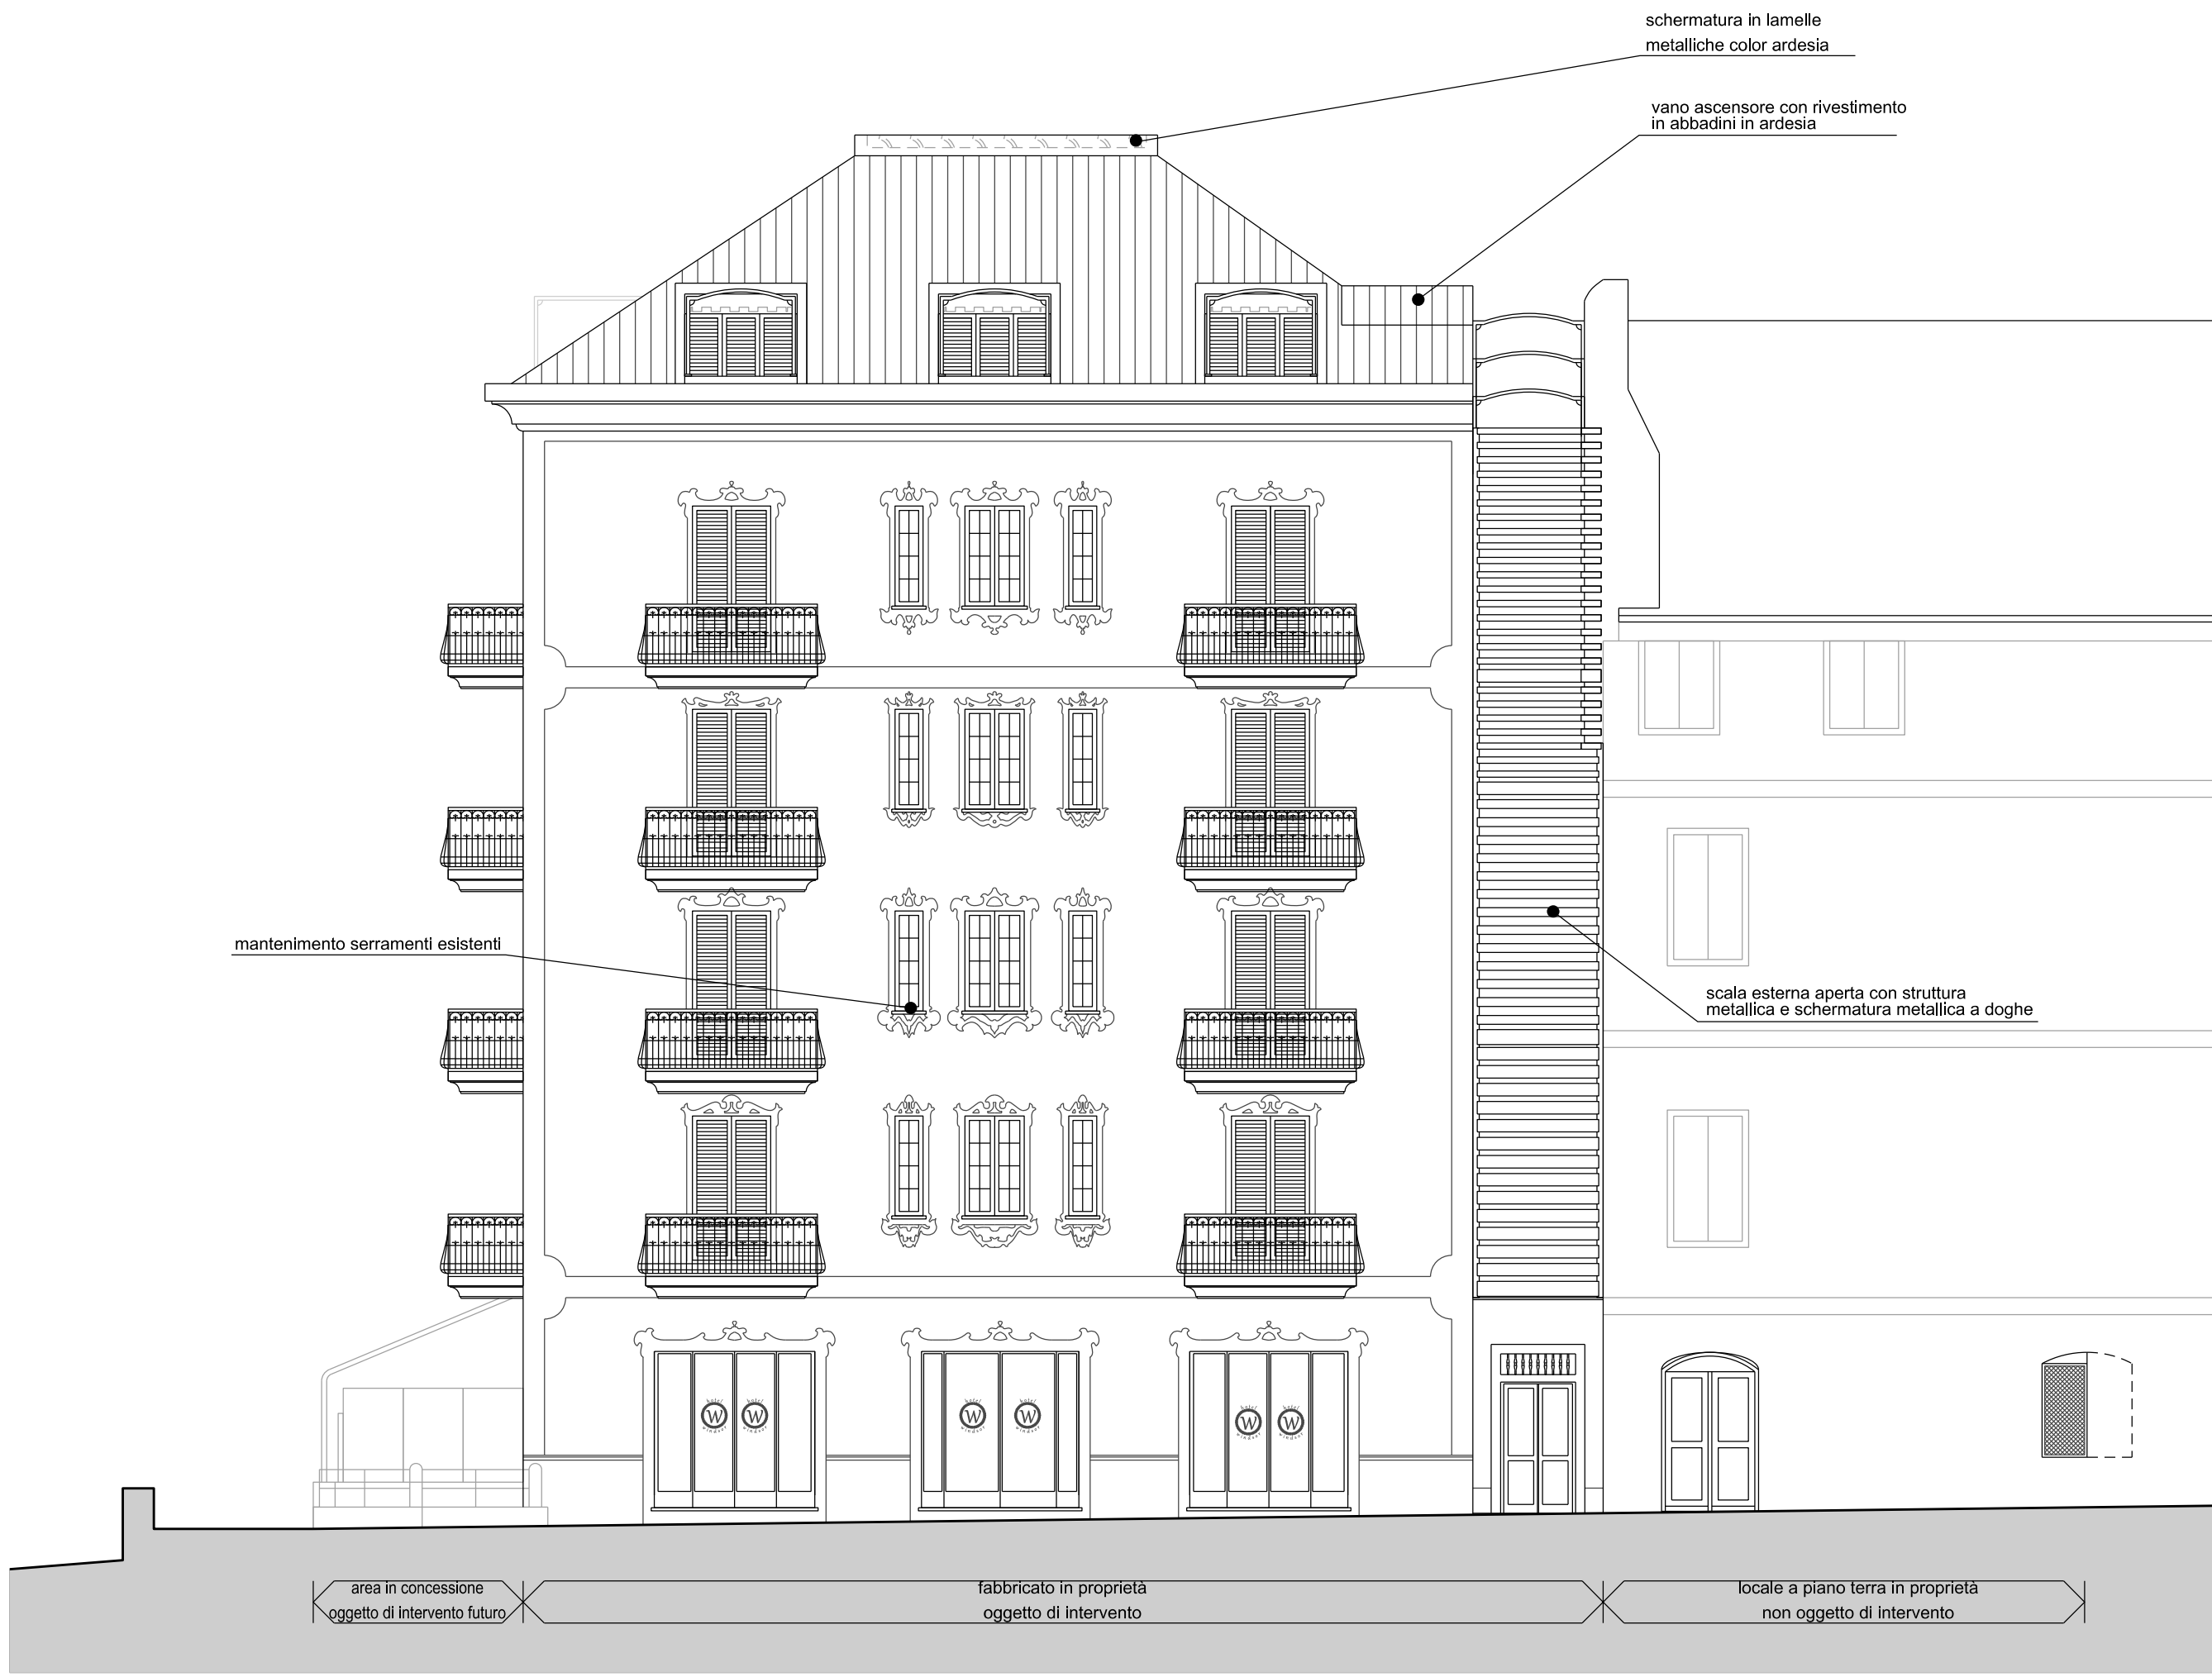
schermatura in lamelle
metalliche color ardesia

vano ascensore con rivestimento
in abbadini in ardesia

mantenimento serramenti esistenti

scala esterna aperta con struttura
metallica e schermatura metallica a doghe

area in concessione
oggetto di intervento futuro

fabbricato in proprietà
oggetto di intervento

locale a piano terra in proprietà
non oggetto di intervento